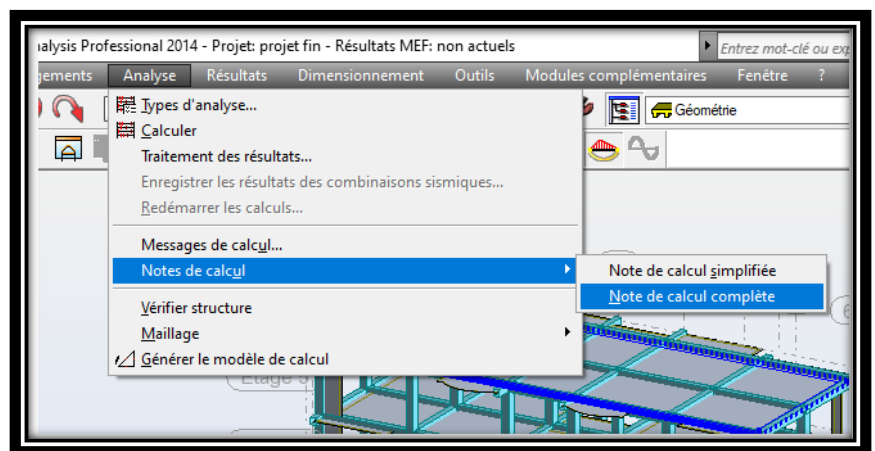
alysis Professional 2014 - Projet: projet fin - Résultats MEF: non actuels

Entrez mot-clé ou exp

gements Analyse Résultats Dimensionnement Outils Modules complémentaires Fenêtre ?

Géométrie

Types d'analyse...
Calculer
Traitement des résultats...
Enregistrer les résultats des combinaisons sismiques...
Redémarrer les calculs...
Messages de calcul...
Notes de calcul
Vérifier structure
Maillage
Générer le modèle de calcul

Note de calcul simplifiée
Note de calcul complète

Etage 3